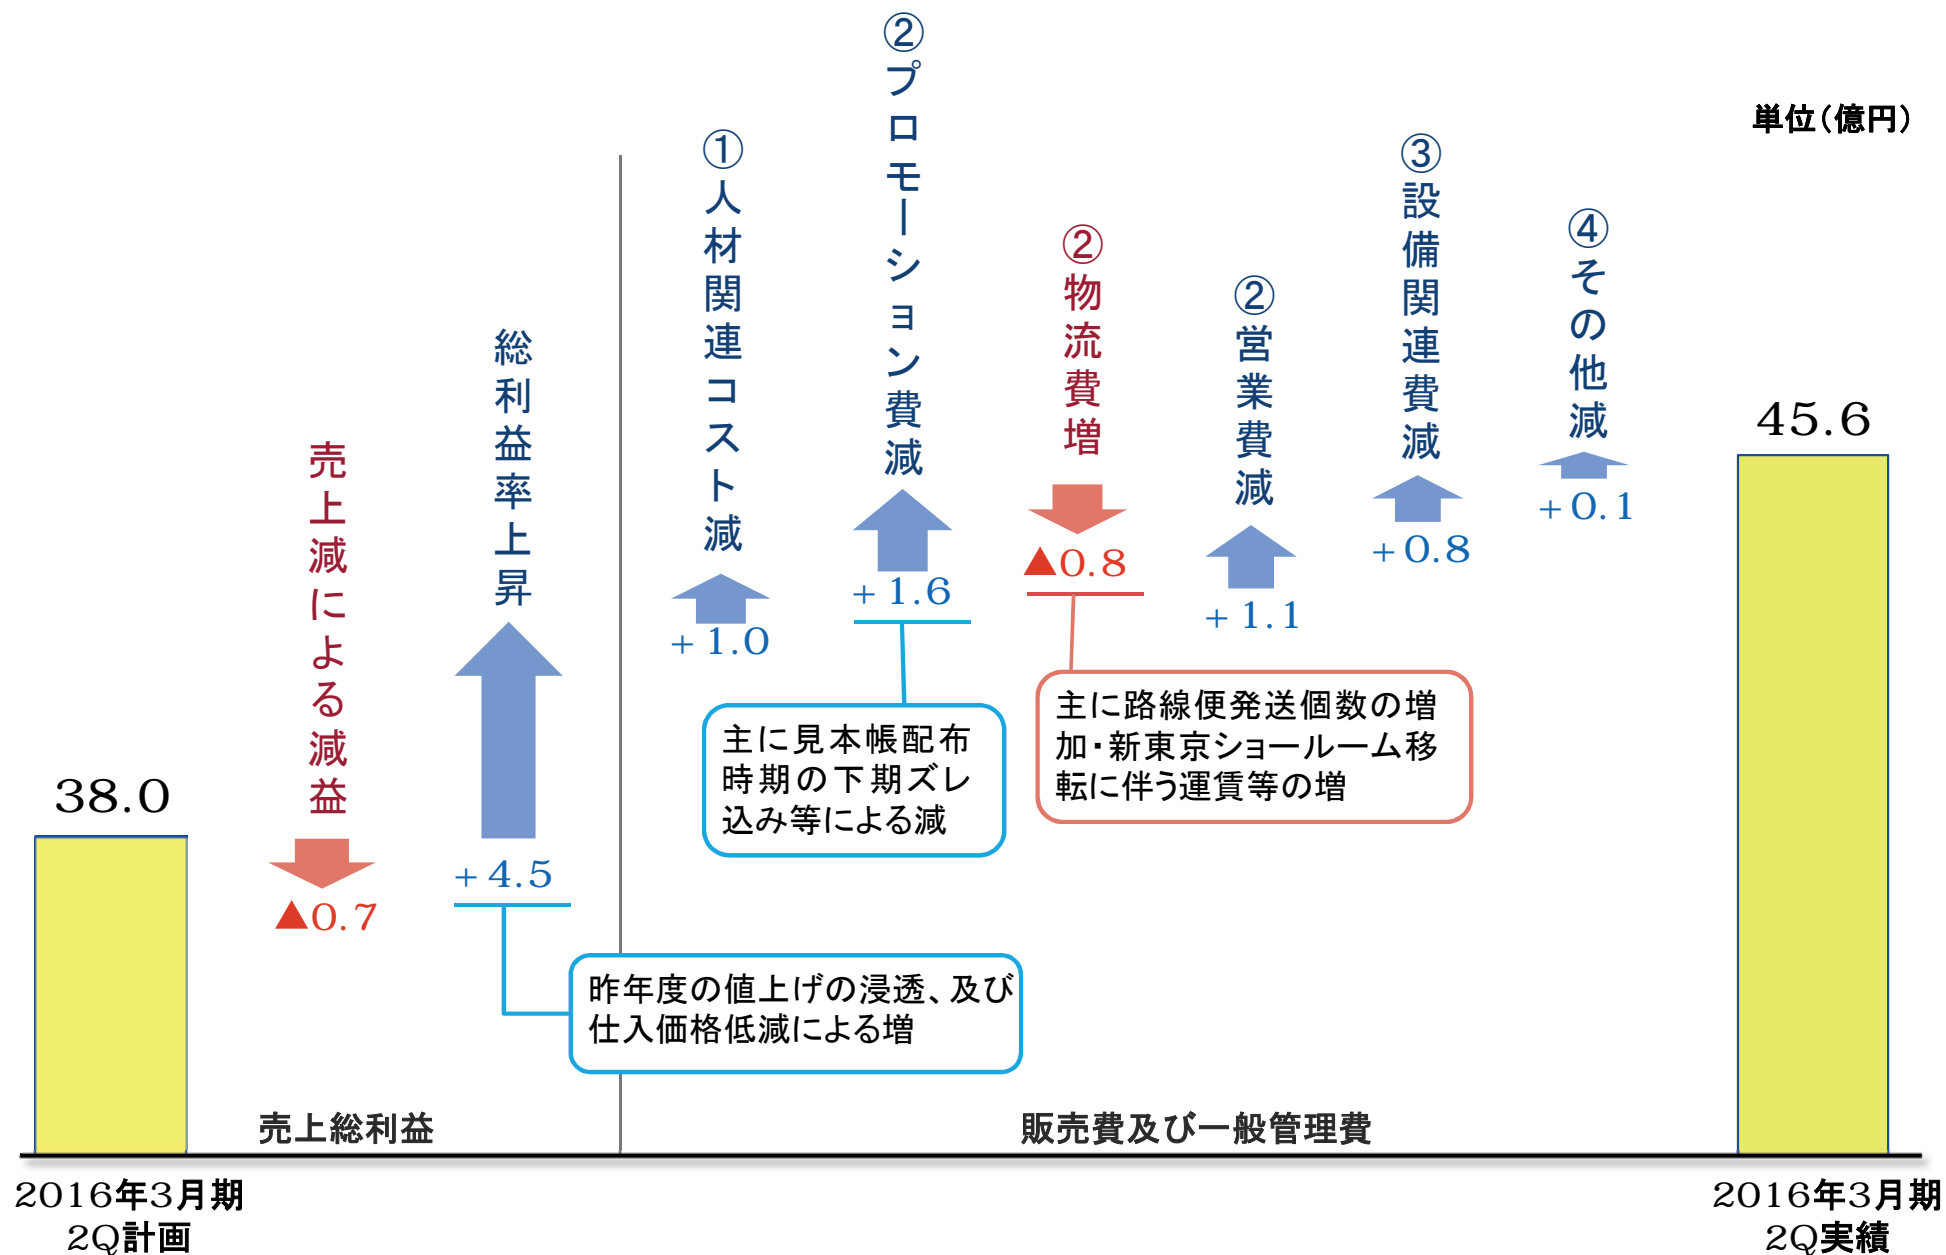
単位（億円）

38.0

売上減による減益

▲0.7

総利益率上昇

+4.5

①人材関連コスト減

+1.0

②プロモーション費減

+1.6

主に見本帳配布時期の下期ズレ込み等による減

②物流費増

▲0.8

主に路線便発送個数の増加・新東京ショールーム移転に伴う運賃等の増

②営業費減

+1.1

③設備関連費減

+0.8

④その他減

+0.1

45.6

昨年度の値上げの浸透、及び仕入価格低減による増

売上総利益

販売費及び一般管理費

2016年3月期 2Q計画

2016年3月期 2Q実績